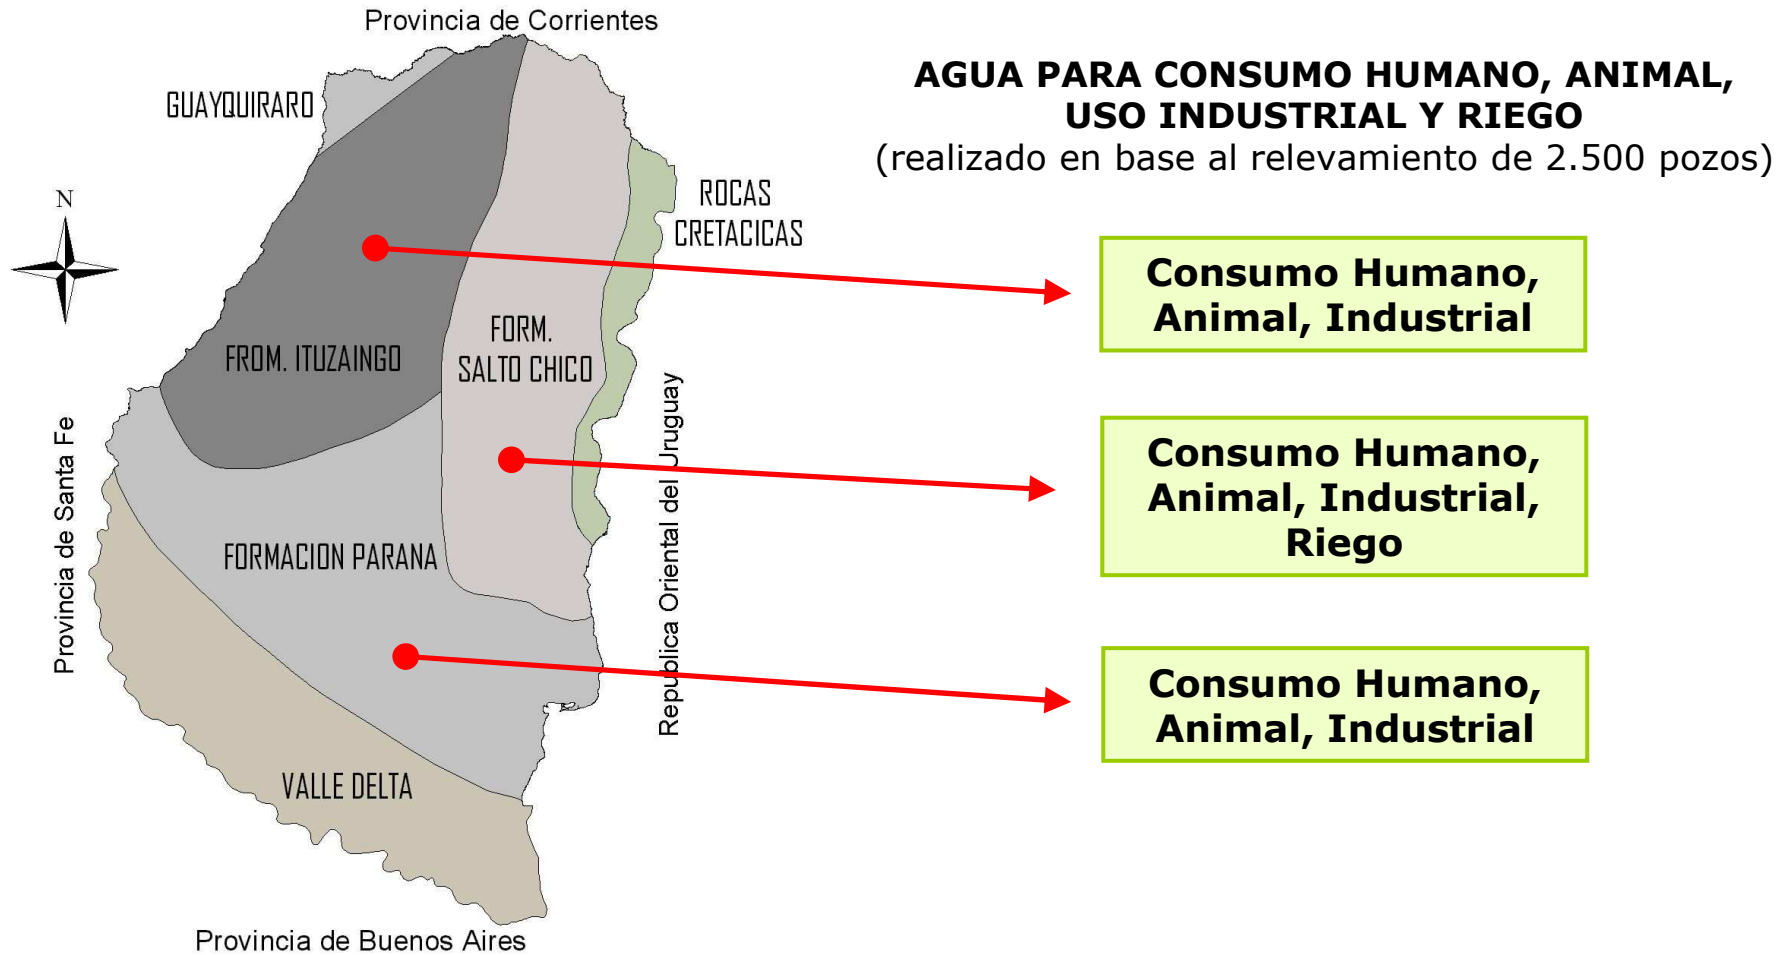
Provincia de Corrientes

GUAYQUIRARO

N

ROCAS CRETACICAS

FROM. ITUZAINGO

FORM. SALTO CHICO

Provincia de Santa Fe

FORMACION PARANA

Republica Oriental del Uruguay

VALLE DELTA

Provincia de Buenos Aires

AGUA PARA CONSUMO HUMANO, ANIMAL, USO INDUSTRIAL Y RIEGO
(realizado en base al relevamiento de 2.500 pozos)

Consumo Humano, Animal, Industrial

Consumo Humano, Animal, Industrial, Riego

Consumo Humano, Animal, Industrial